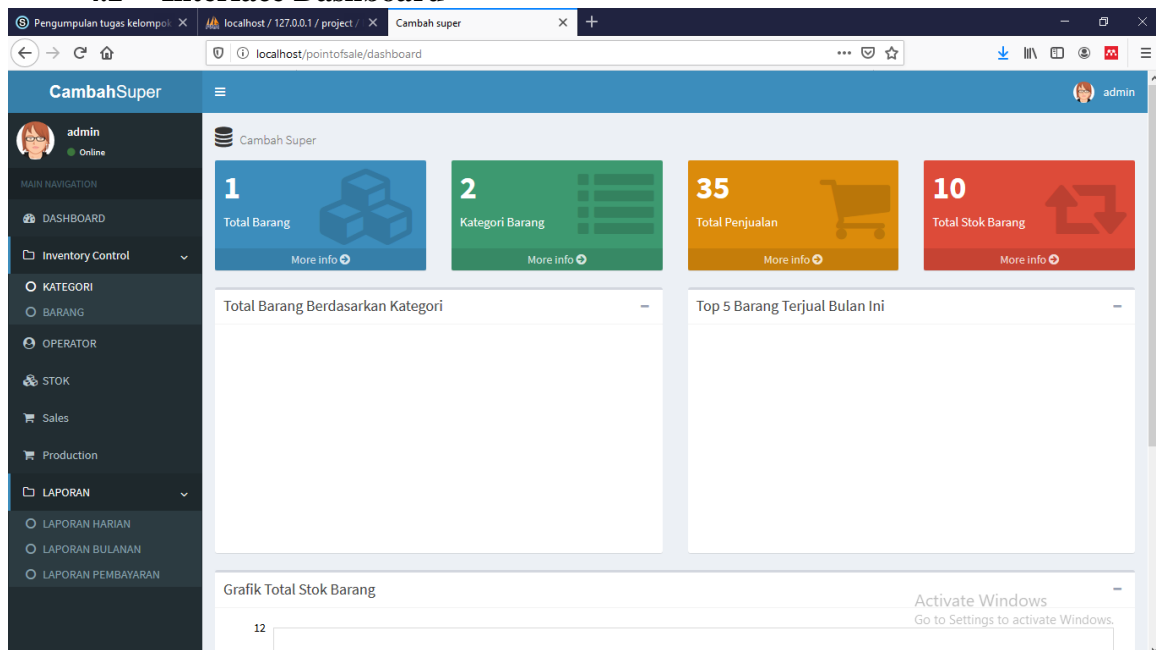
Pengumpulan tugas kelompok ×
localhost / 127.0.0.1 / project / ×
Cambah super ×
+

localhost/pointofsale/dashboard

CambahSuper
admin

admin
Online

MAIN NAVIGATION
DASHBOARD
Inventory Control
KATEGORI
BARANG
OPERATOR
STOK
Sales
Production
LAPORAN
LAPORAN HARIAN
LAPORAN BULANAN
LAPORAN PEMBAYARAN

Cambah Super

1
Total Barang
More info

2
Kategori Barang
More info

35
Total Penjualan
More info

10
Total Stok Barang
More info

Total Barang Berdasarkan Kategori –

Top 5 Barang Terjual Bulan Ini –

Grafik Total Stok Barang –

12

Activate Windows
Go to Settings to activate Windows.